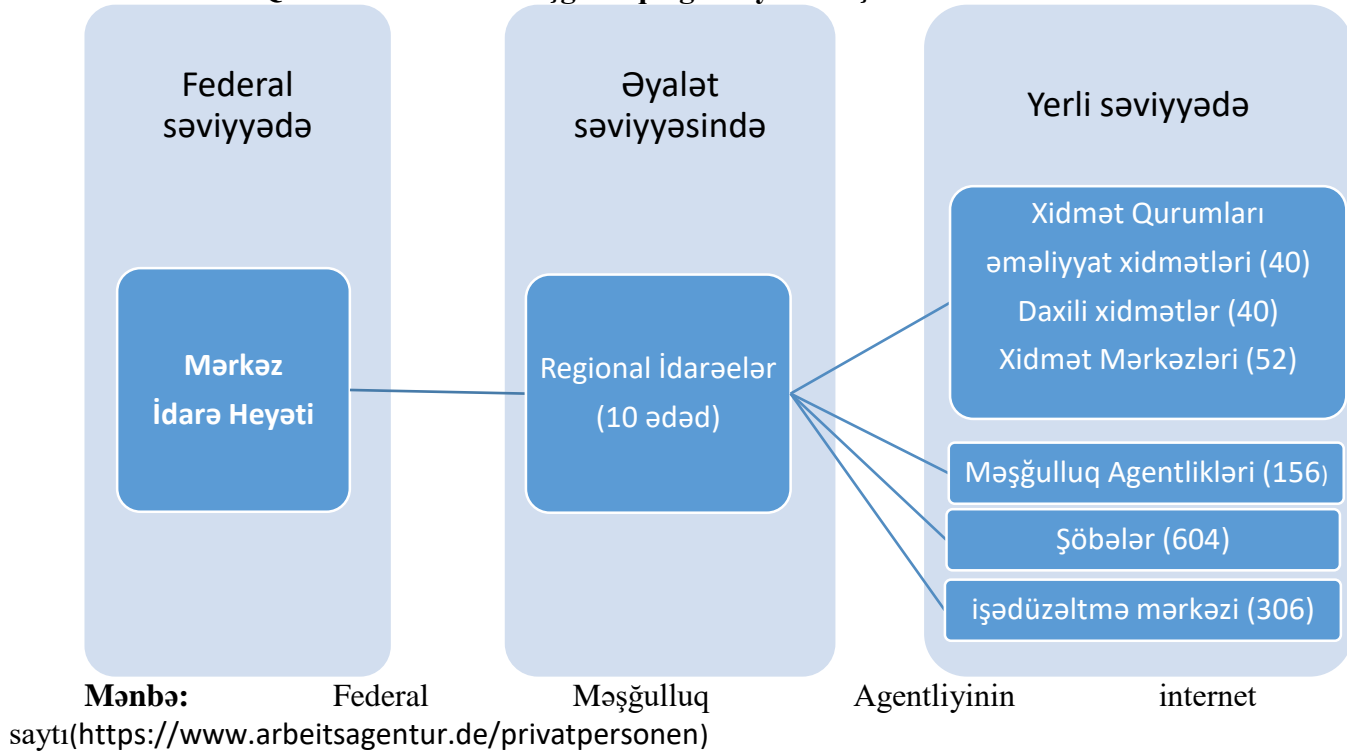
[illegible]

Federal səviyyədə

Mərkəz İdarə Heyəti

Əyalət səviyyəsində

Regional İdarəelər (10 ədəd)

Yerli səviyyədə

Xidmət Qurumları
əməliyyat xidmətləri (40)
Daxili xidmətlər (40)
Xidmət Mərkəzləri (52)

Məşğulluq Agentlikləri (156)

Şöbələr (604)

işədüzəltmə mərkəzi (306)

**Mənbə:** Federal Məşğulluq Agentliyinin internet saytı(https://www.arbeitsagentur.de/privatpersonen)